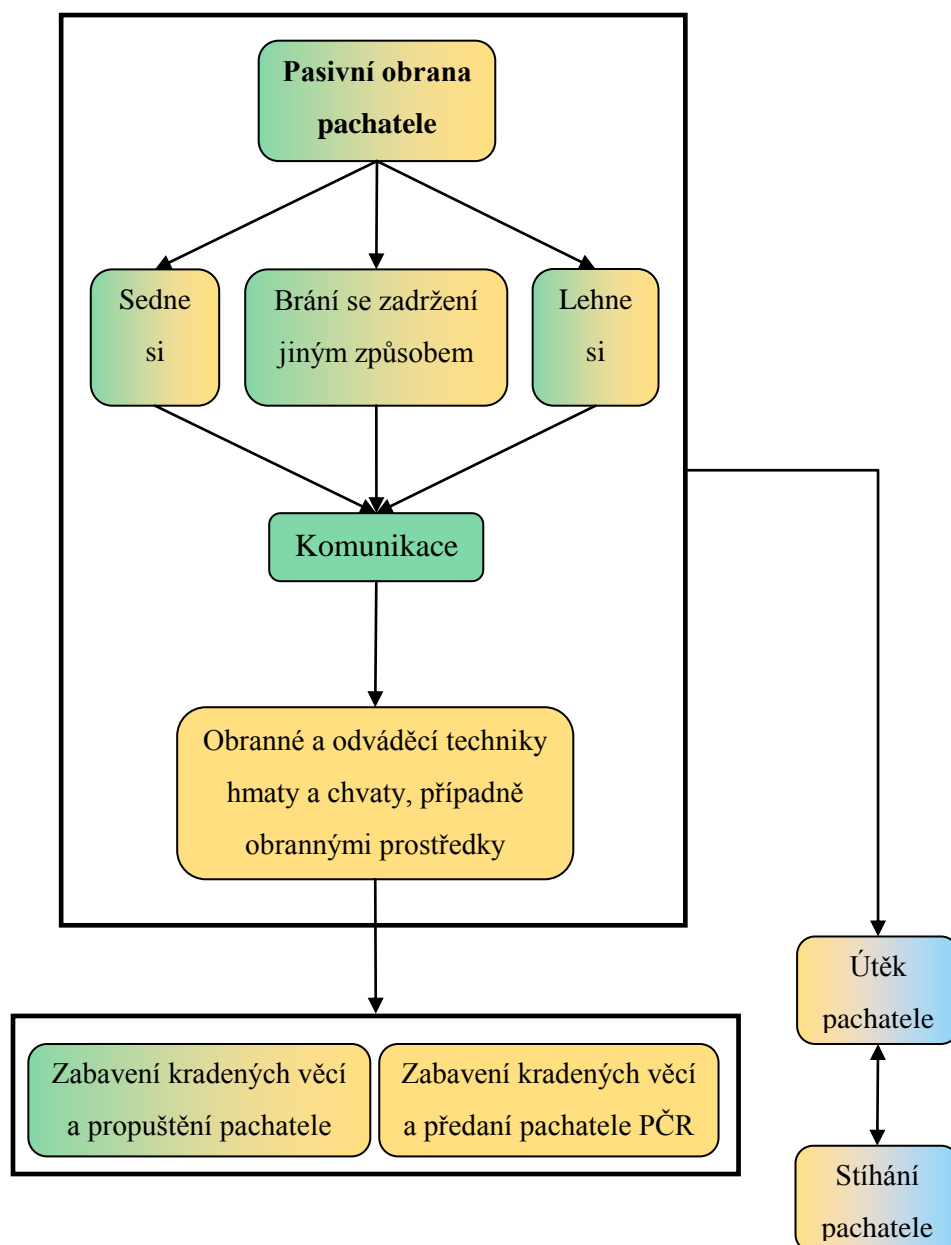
**Pasivní obrana pachatele**

Sedne si

Brání se zadržení jiným způsobem

Lehne si

Komunikace

Obranné a odváděcí techniky hmaty a chvaty, případně obrannými prostředky

Zabavení kradených věcí a propuštění pachatele

Zabavení kradených věcí a předaní pachatele PČR

Útěk pachatele

Stíhání pachatele